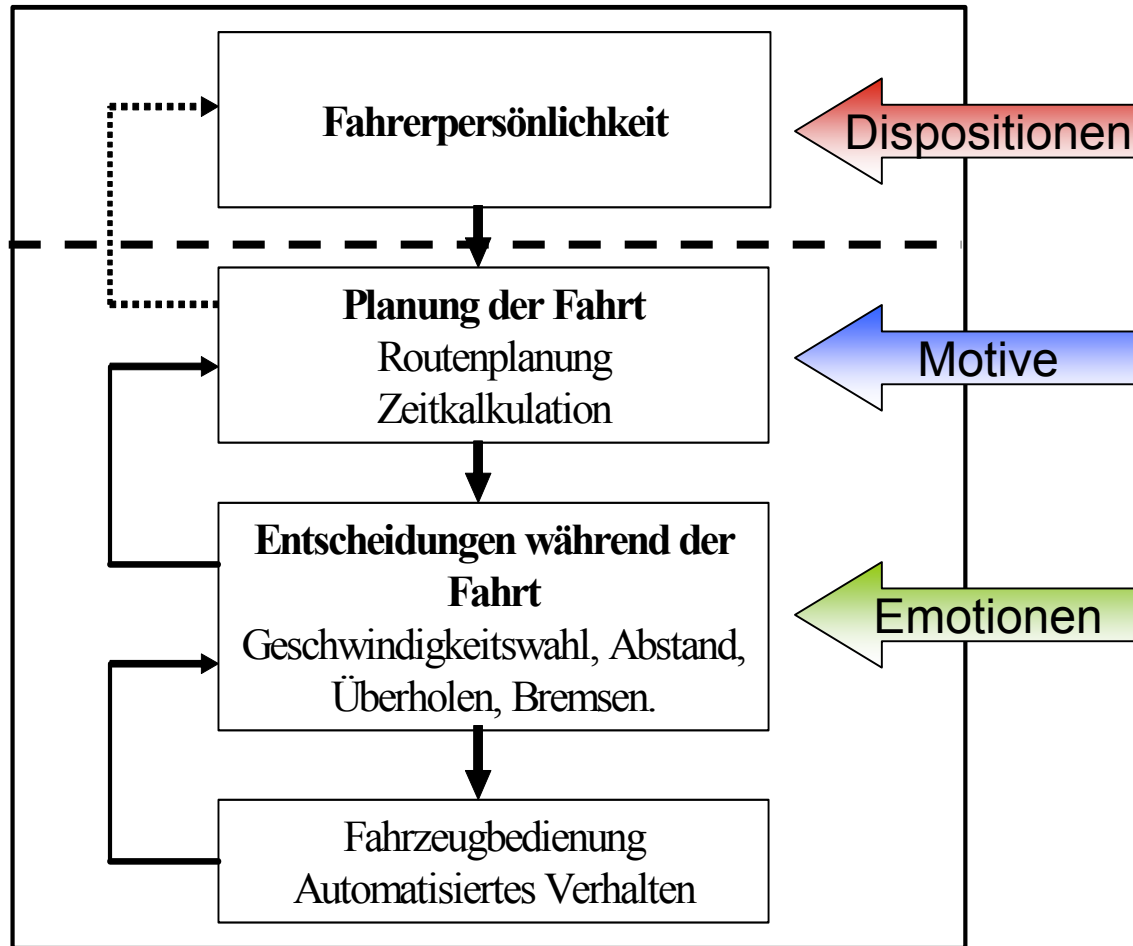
Fahrerpersönlichkeit

Dispositionen

Planung der Fahrt
Routenplanung
Zeitkalkulation

Motive

Entscheidungen während der Fahrt
Geschwindigkeitswahl, Abstand, Überholen, Bremsen.

Emotionen

Fahrzeugbedienung
Automatisiertes Verhalten